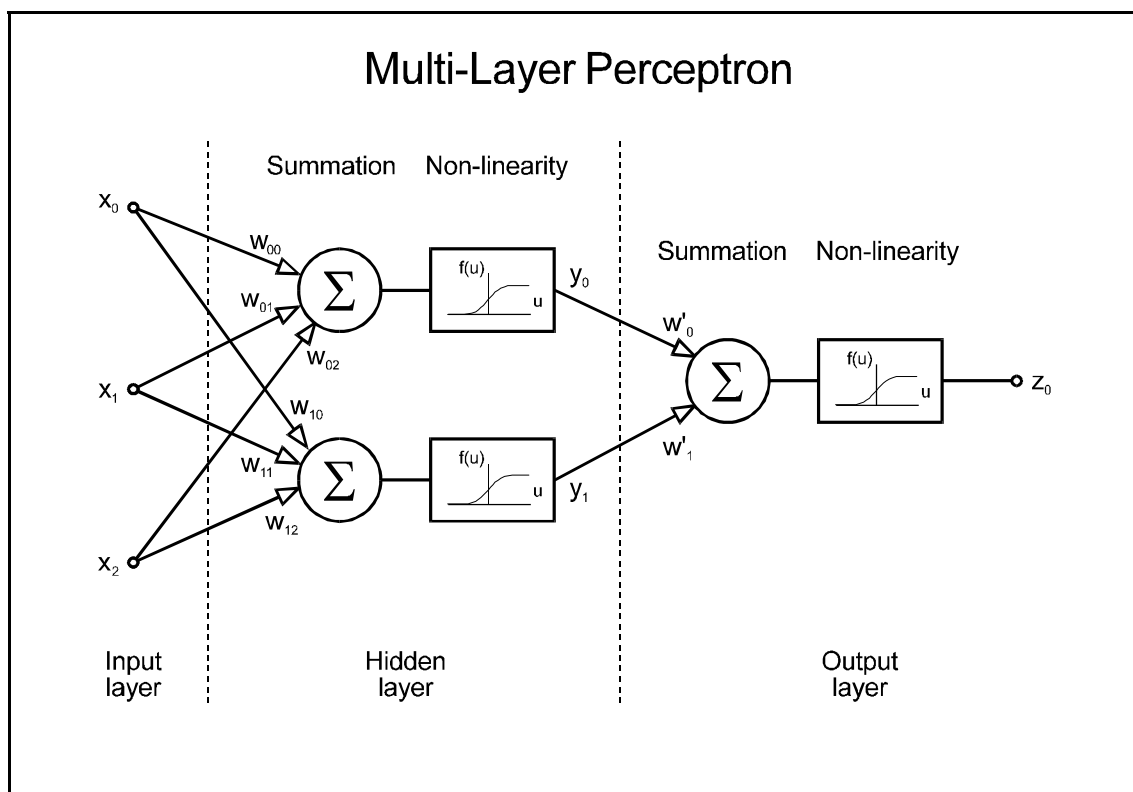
Multi-Layer Perceptron

Summation Non-linearity

$x_0$

$w_{00}$

$w_{01}$

$\Sigma$

f(u)

u

$y_0$

Summation Non-linearity

$w_{02}$

$w'_0$

$x_1$

$w_{10}$

$\Sigma$

f(u)

u

$z_0$

$w_{11}$

$\Sigma$

f(u)

u

$w'_1$

$w_{12}$

$y_1$

$x_2$

Input layer

Hidden layer

Output layer